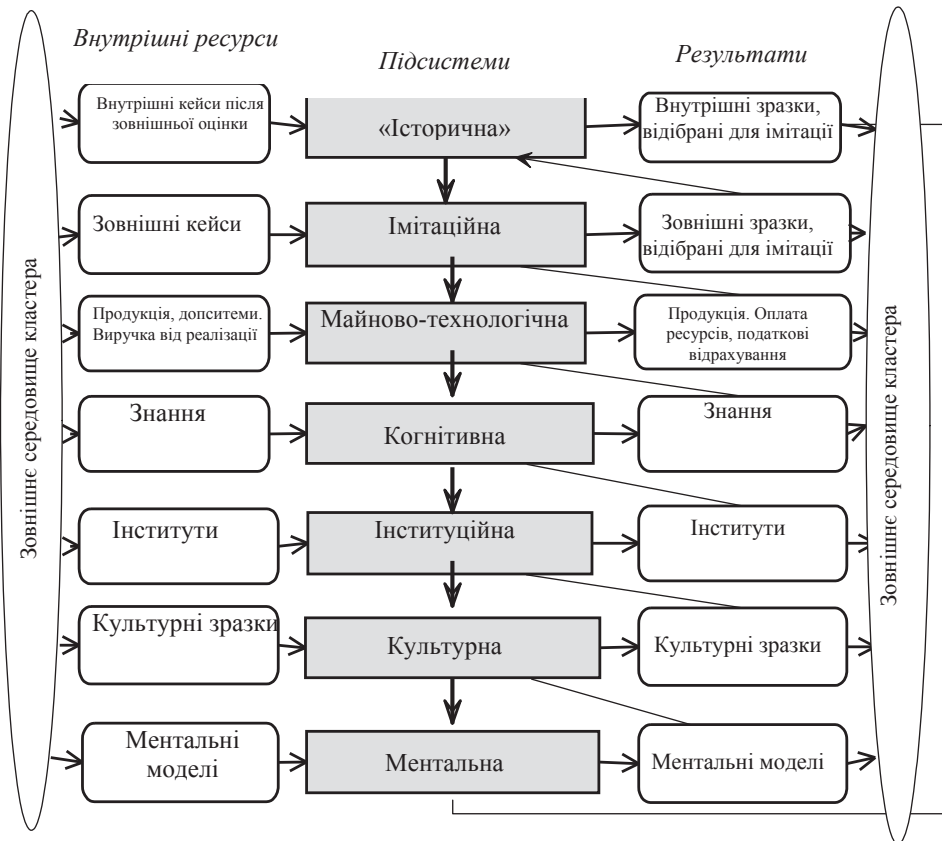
Внутрішні ресурси

Підсистеми

Результати

Зовнішнє середовище кластера

Внутрішні кейси після зовнішньої оцінки

«Історична»

Внутрішні зразки, відібрані для імітації

Зовнішні кейси

Імітаційна

Зовнішні зразки, відібрані для імітації

Продукція, допситеми. Виручка від реалізації

Майново-технологічна

Продукція. Оплата ресурсів, податкові відрахування

Знання

Когнітивна

Знання

Інститути

Інституційна

Інститути

Культурні зразки

Культурна

Культурні зразки

Ментальні моделі

Ментальна

Ментальні моделі

Зовнішнє середовище кластера